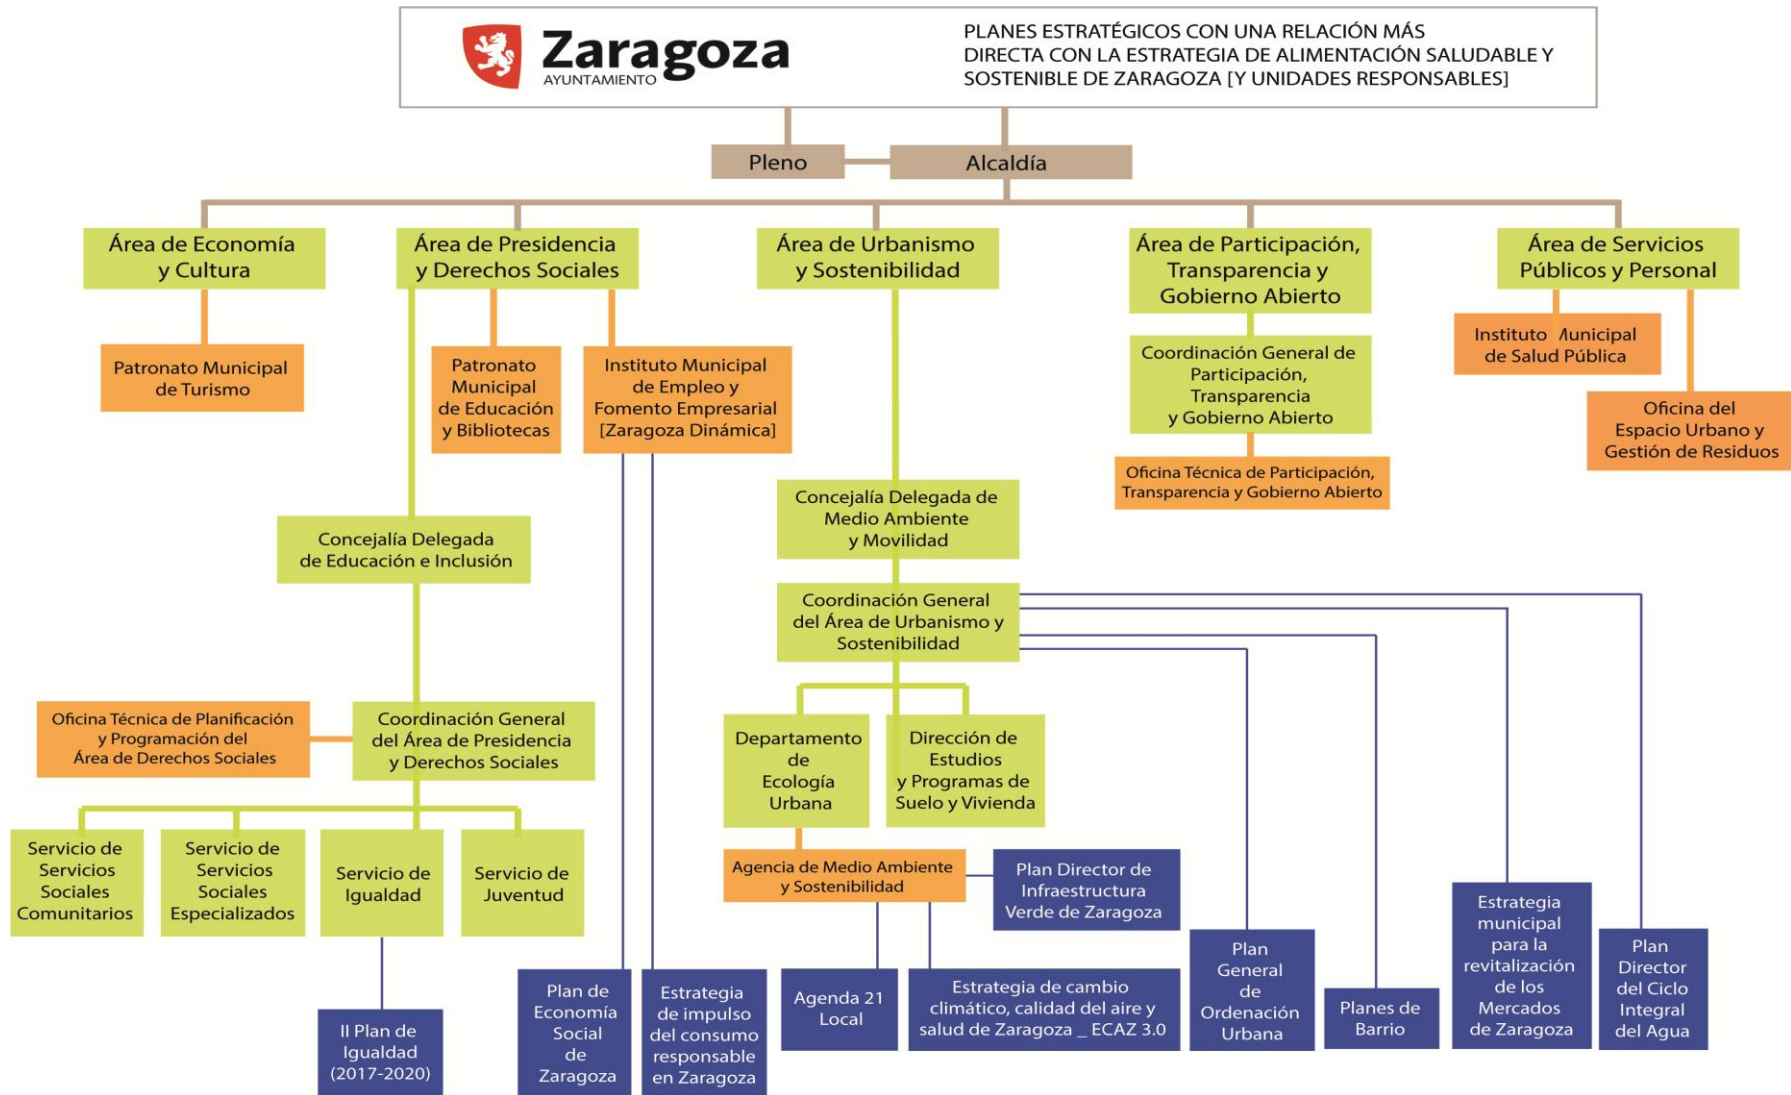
Zaragoza
AYUNTAMIENTO

PLANES ESTRATÉGICOS CON UNA RELACIÓN MÁS DIRECTA CON LA ESTRATEGIA DE ALIMENTACIÓN SALUDABLE Y SOSTENIBLE DE ZARAGOZA [Y UNIDADES RESPONSABLES]

Pleno

Alcaldía

Área de Economía y Cultura

Área de Presidencia y Derechos Sociales

Área de Urbanismo y Sostenibilidad

Área de Participación, Transparencia y Gobierno Abierto

Área de Servicios Públicos y Personal

Patronato Municipal de Turismo

Patronato Municipal de Educación y Bibliotecas

Instituto Municipal de Empleo y Fomento Empresarial [Zaragoza Dinámica]

Coordinación General de Participación, Transparencia y Gobierno Abierto

Instituto Municipal de Salud Pública

Oficina del Espacio Urbano y Gestión de Residuos

Oficina Técnica de Participación, Transparencia y Gobierno Abierto

Concejalía Delegada de Medio Ambiente y Movilidad

Concejalía Delegada de Educación e Inclusión

Coordinación General del Área de Urbanismo y Sostenibilidad

Oficina Técnica de Planificación y Programación del Área de Derechos Sociales

Coordinación General del Área de Presidencia y Derechos Sociales

Departamento de Ecología Urbana

Dirección de Estudios y Programas de Suelo y Vivienda

Servicio de Servicios Sociales Comunitarios

Servicio de Servicios Sociales Especializados

Servicio de Igualdad

Servicio de Juventud

Agencia de Medio Ambiente y Sostenibilidad

Plan Director de Infraestructura Verde de Zaragoza

Estrategia municipal para la revitalización de los Mercados de Zaragoza

Plan General de Ordenación Urbana

Plan Director del Ciclo Integral del Agua

Agenda 21 Local

Estrategia de cambio climático, calidad del aire y salud de Zaragoza _ ECAZ 3.0

Planes de Barrio

II Plan de Igualdad (2017-2020)

Plan de Economía Social de Zaragoza

Estrategia de impulso del consumo responsable en Zaragoza